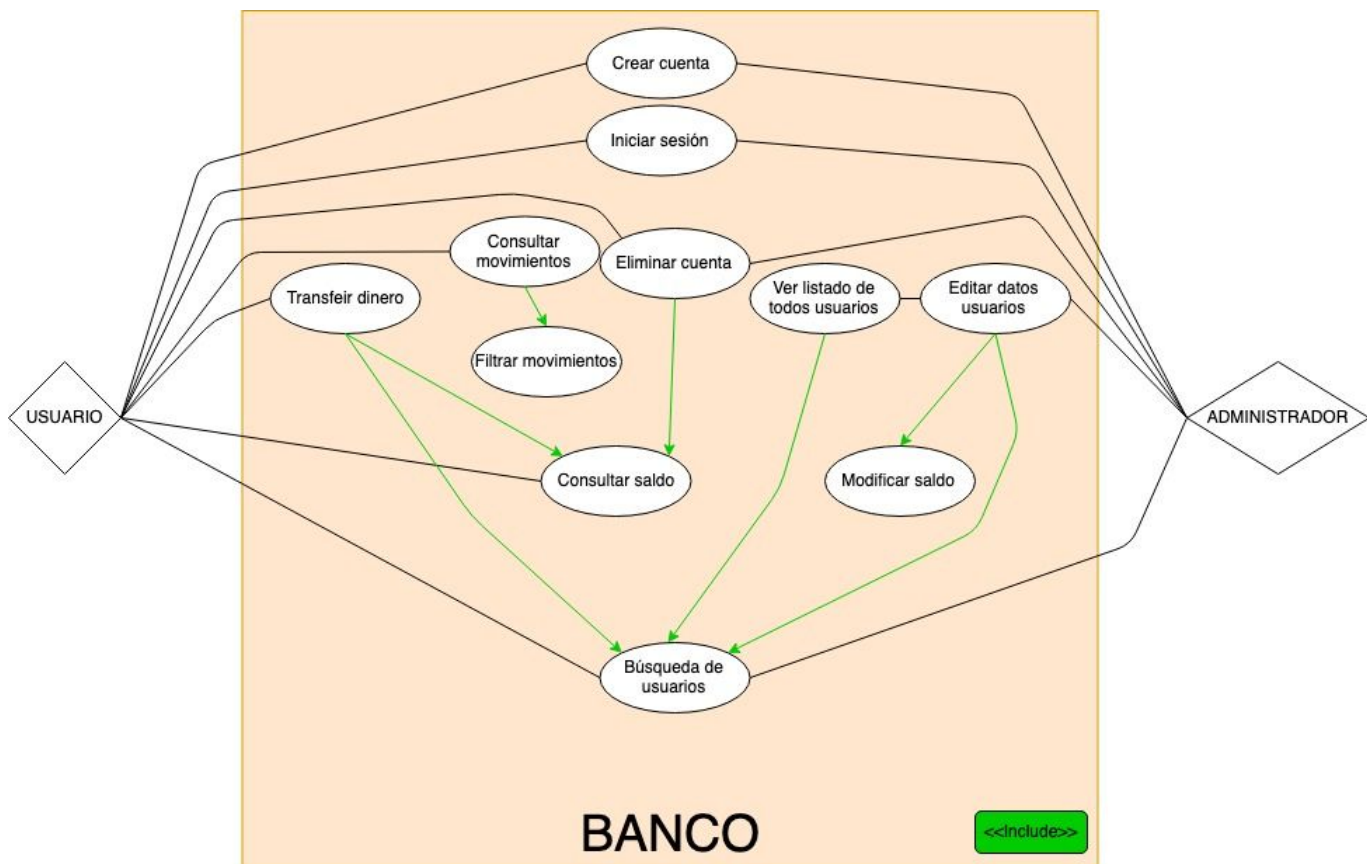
Crear cuenta

Iniciar sesión

Consultar movimientos

Eliminar cuenta

Transfeir dinero

Ver listado de todos usuarios

Editar datos usuarios

Filtrar movimientos

USUARIO

ADMINISTRADOR

Consultar saldo

Modificar saldo

Búsqueda de usuarios

BANCO

<<Include>>